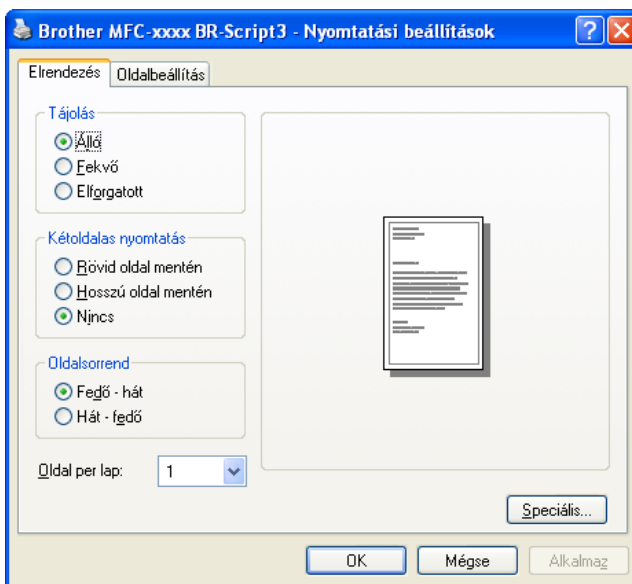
Brother MFC-xxxx BR-Script3 - Nyomtatási beállítások

Elrendezés | Oldalbeállítás

Tájolás
Álló
Fekvő
Elforgatott

Kétoldalas nyomtatás
Rövid oldal mentén
Hosszú oldal mentén
Nincs

Oldalsorrend
Fedő - hát
Hát - fedő

Oldal per lap: 1

Speciális...

OK | Mégse | Alkalmaz